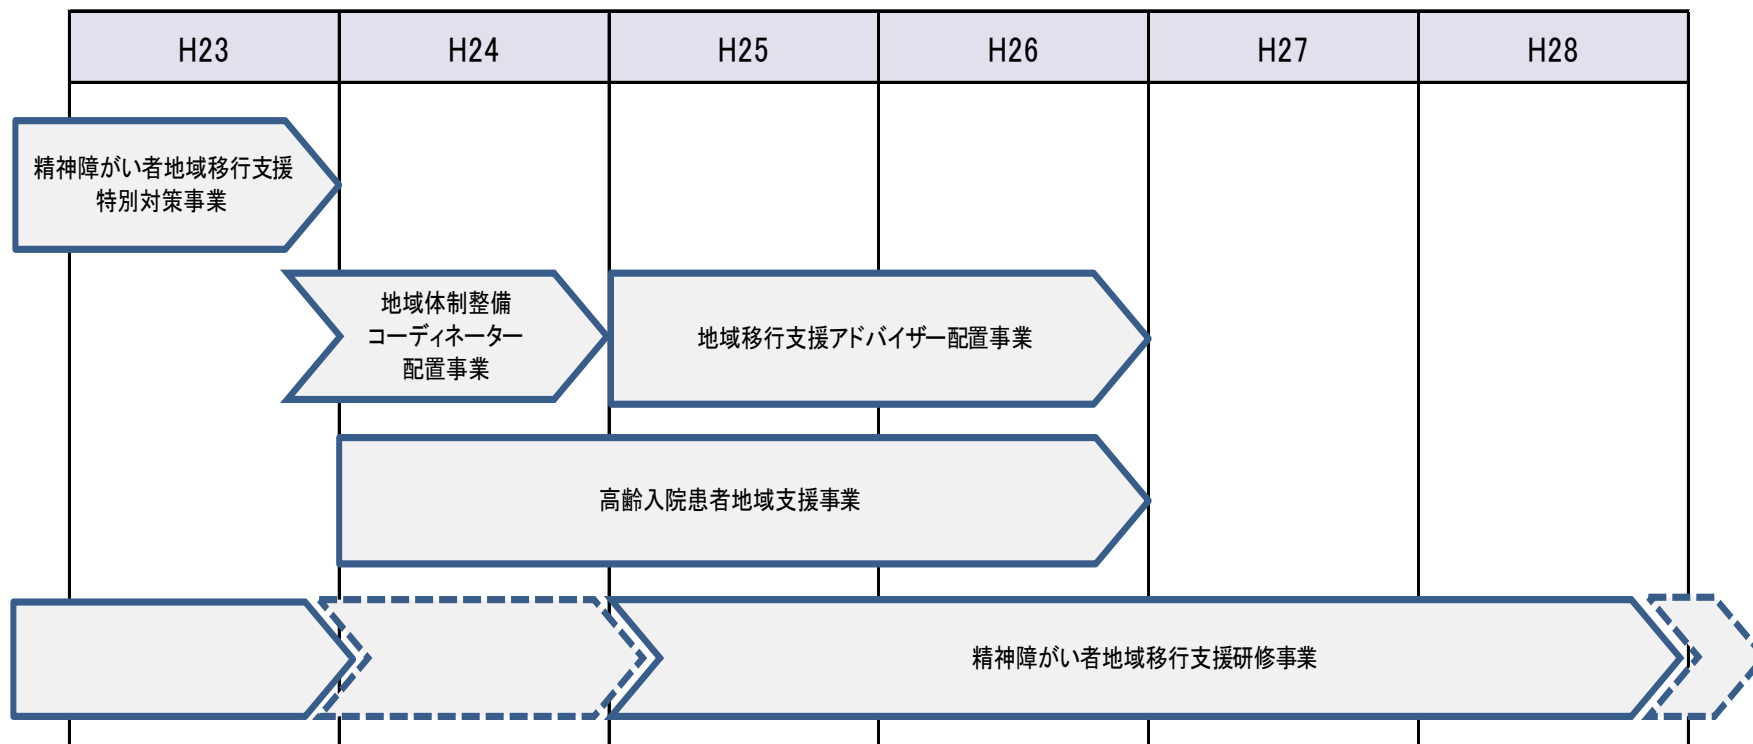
| H23 | H24 | H25 | H26 | H27 | H28 |
|---|---|---|---|---|---|

精神障がい者地域移行支援特別対策事業

地域体制整備コーディネーター配置事業

地域移行支援アドバイザー配置事業

高齢入院患者地域支援事業

精神障がい者地域移行支援研修事業